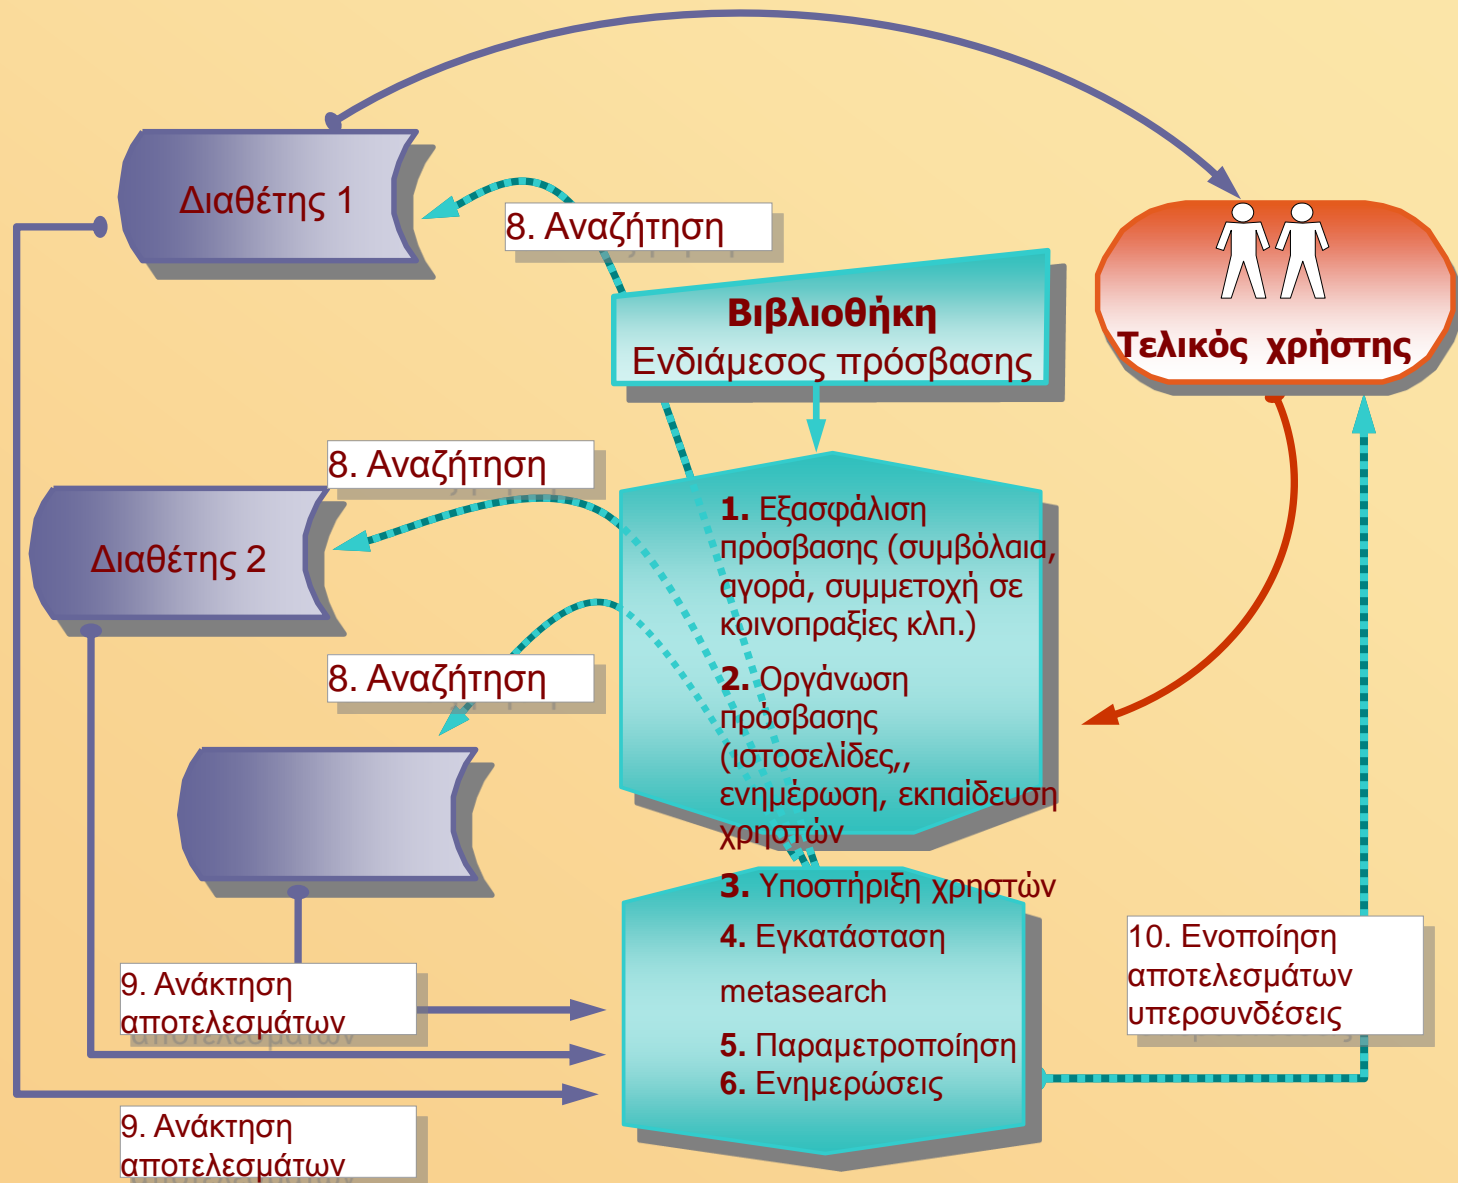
Διαθέτης 1

8. Αναζήτηση

Βιβλιοθήκη
Ενδιάμεσος πρόσβασης

Τελικός χρήστης

8. Αναζήτηση

Διαθέτης 2

8. Αναζήτηση

**1.** Εξασφάλιση πρόσβασης (συμβόλαια, αγορά, συμμετοχή σε κοινοπραξίες κλπ.)

**2.** Οργάνωση πρόσβασης (ιστοσελίδες,, ενημέρωση, εκπαίδευση χρηστών

**3.** Υποστήριξη χρηστών

**4.** Εγκατάσταση metasearch

**5.** Παραμετροποίηση

**6.** Ενημερώσεις

9. Ανάκτηση αποτελεσμάτων

10. Ενοποίηση αποτελεσμάτων υπερσυνδέσεις

9. Ανάκτηση αποτελεσμάτων